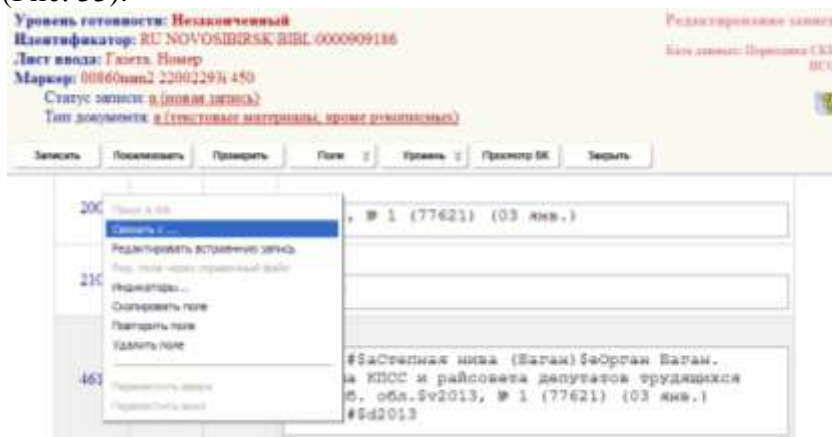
(Рис. 33).

Уровень готовности: Незаконченный
Идентификатор: RU NOVOSIBIRSK BIBL 0000909186
Лист ввода: Газета. Номер
Маркер: 00860nam2 22002293i 450
Статус записи: n (новая запись)
Тип документа: a (текстовые материалы, кроме рукописных)

Редактирование записи

База данных: Периодика СКЗ
НСО

Записать | Пожаловаться | Проверить | Поле | Уровень | Просмотр БК | Закрыть

200 | Поиск в БД | , № 1 (77621) (03 янв.)
Связать с ...
Редактировать встроенную запись
Ред. поле через справочный файл
210 | Индикаторы...
Скопировать поле
Повторить поле
Удалить поле

461 | #$aСтепная нива (Баган)$eОрган Баган.
а КПСС и райсовета депутатов трудящихся
б. обл.$v2013, № 1 (77621) (03 янв.)
#$d2013

Переместить вверх
Переместить вниз